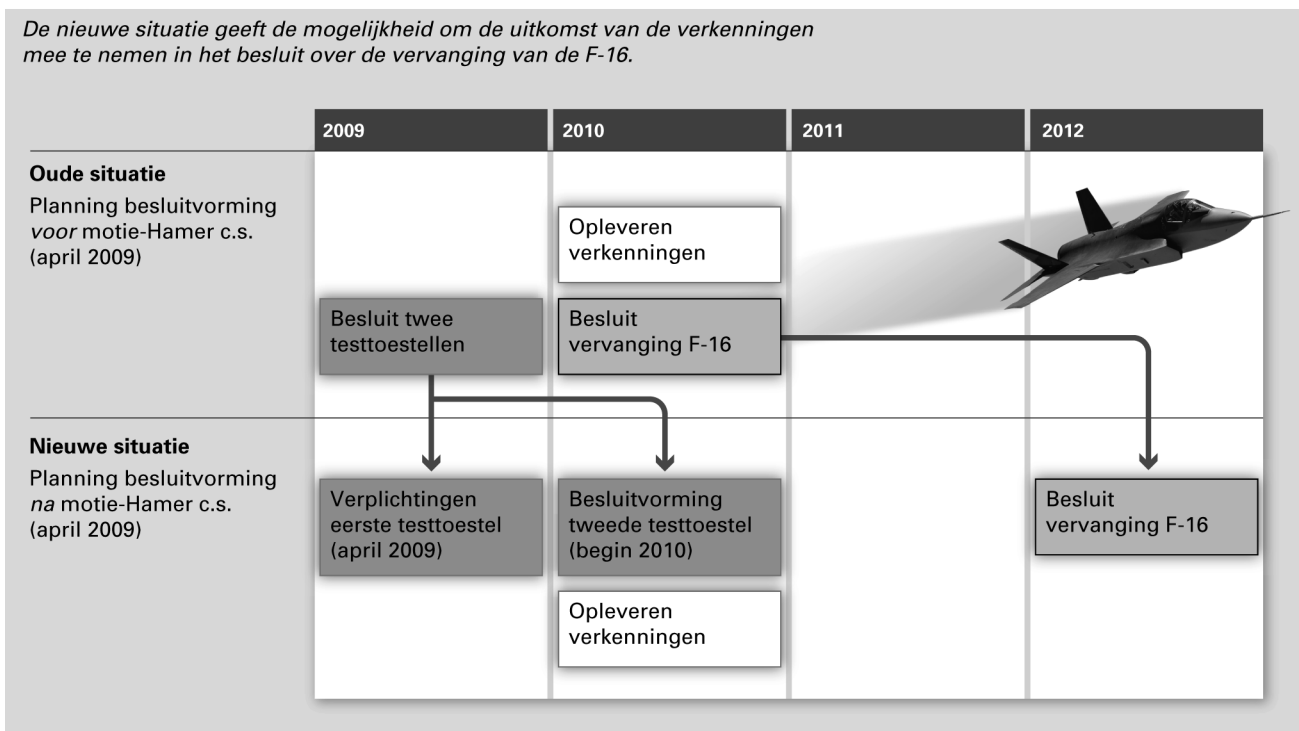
De nieuwe situatie geeft de mogelijkheid om de uitkomst van de verkenningen mee te nemen in het besluit over de vervanging van de F-16.

| | 2009 | 2010 | 2011 | 2012 |
|---|---|---|---|---|
| **Oude situatie** Planning besluitvorming *voor* motie-Hamer c.s. (april 2009) | Besluit twee testtoestellen | Opleveren verkenningen; Besluit vervanging F-16 | | |
| **Nieuwe situatie** Planning besluitvorming *na* motie-Hamer c.s. (april 2009) | Verplichtingen eerste testtoestel (april 2009) | Besluitvorming tweede testtoestel (begin 2010); Opleveren verkenningen | | Besluit vervanging F-16 |